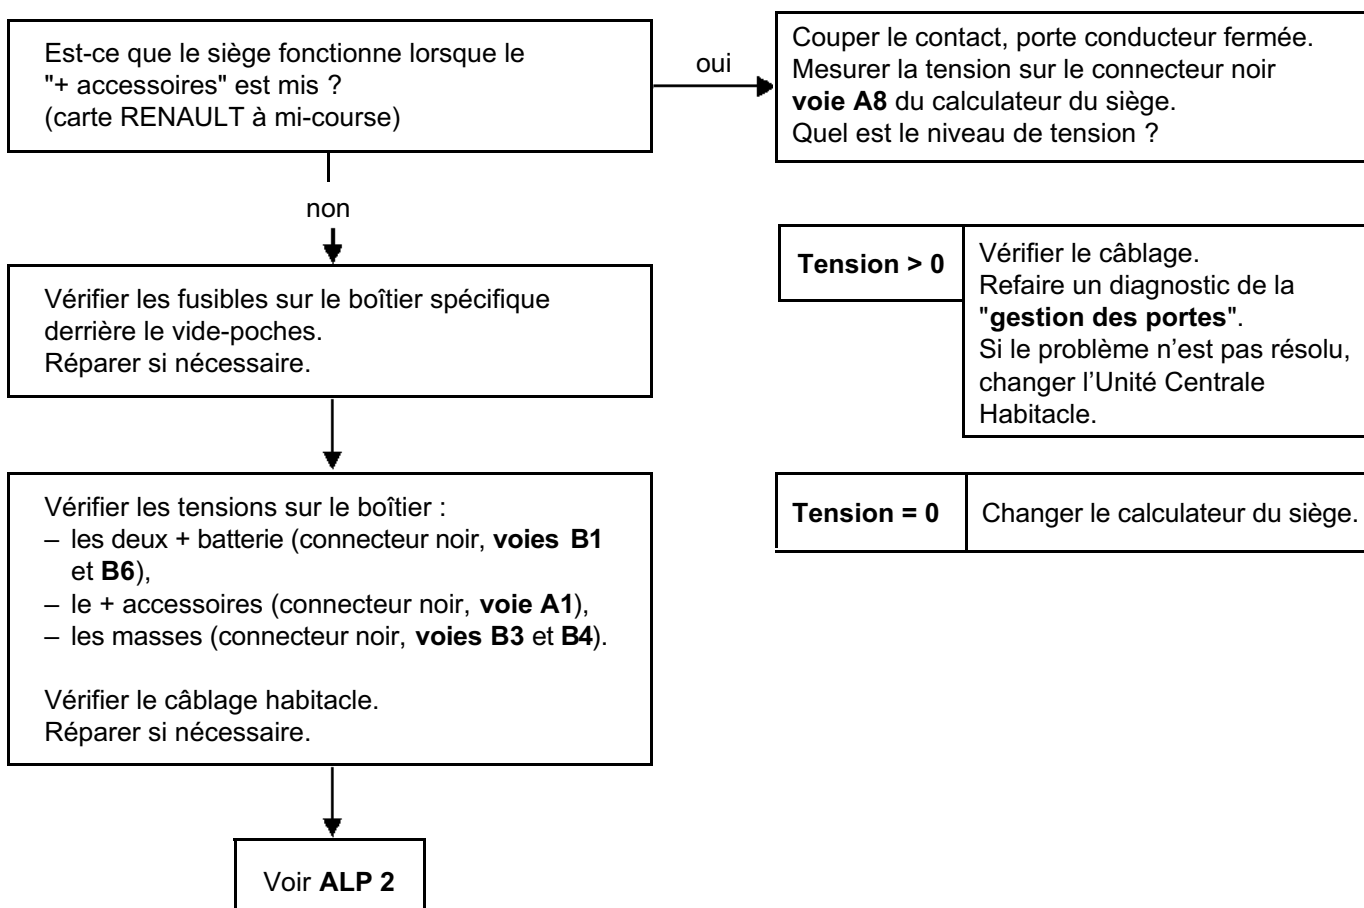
Est-ce que le siège fonctionne lorsque le "+ accessoires" est mis ?
(carte RENAULT à mi-course)

oui

Couper le contact, porte conducteur fermée.
Mesurer la tension sur le connecteur noir **voie A8** du calculateur du siège.
Quel est le niveau de tension ?

non

Vérifier les fusibles sur le boîtier spécifique derrière le vide-poches.
Réparer si nécessaire.

| **Tension > 0** | Vérifier le câblage. Refaire un diagnostic de la "**gestion des portes**". Si le problème n'est pas résolu, changer l'Unité Centrale Habitacle. |
|---|---|

Vérifier les tensions sur le boîtier :
– les deux + batterie (connecteur noir, **voies B1** et **B6**),
– le + accessoires (connecteur noir, **voie A1**),
– les masses (connecteur noir, **voies B3** et **B4**).

Vérifier le câblage habitacle.
Réparer si nécessaire.

| **Tension = 0** | Changer le calculateur du siège. |
|---|---|

Voir **ALP 2**